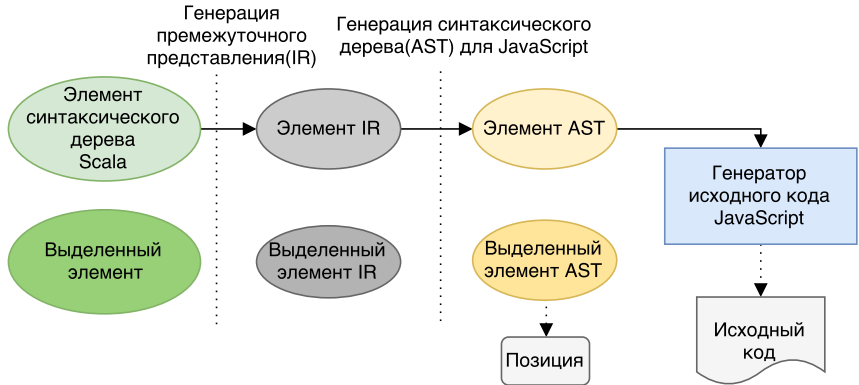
Генерация премежуточного представления(IR)

Генерация синтаксического дерева(AST) для JavaScript

Элемент синтаксического дерева Scala

Элемент IR

Элемент AST

Генератор исходного кода JavaScript

Выделенный элемент

Выделенный элемент IR

Выделенный элемент AST

Позиция

Исходный код